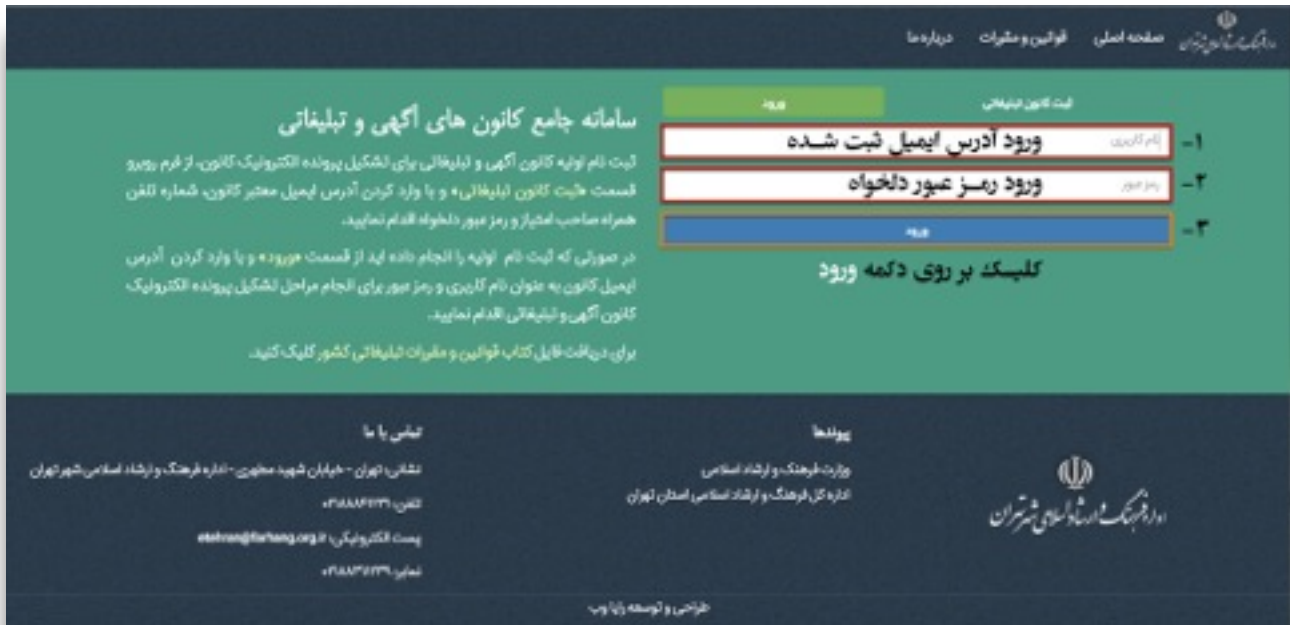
اداره فرهنگ و ارشاد اسلامی شهر تهران صفحه اصلی قوانین و مقررات درباره ما

ثبت کانون تبلیغاتی ورود

۱- نام کاربری ورود آدرس ایمیل ثبت شده

۲- رمز عبور ورود رمـز عبور دلخواه

۳- ورود

کلیـک بر روی دکمه ورود

سامانه جامع کانون های آگهی و تبلیغاتی

ثبت نام اولیه کانون آگهی و تبلیغاتی برای تشکیل پرونده الکترونیک کانون، از فرم روبرو قسمت «ثبت کانون تبلیغاتی» و با وارد کردن آدرس ایمیل معتبر کانون، شماره تلفن همراه صاحب امتیاز و رمز عبور دلخواه اقدام نمایید.

در صورتی که ثبت نام اولیه را انجام داده اید از قسمت «ورود» و با وارد کردن آدرس ایمیل کانون به عنوان نام کاربری و رمز عبور برای انجام مراحل تشکیل پرونده الکترونیک کانون آگهی و تبلیغاتی اقدام نمایید.

برای دریافت فایل کتاب قوانین و مقررات تبلیغاتی کشور کلیک کنید.

اداره فرهنگ و ارشاد اسلامی شهر تهران

پیوندها

وزارت فرهنگ و ارشاد اسلامی

اداره کل فرهنگ و ارشاد اسلامی استان تهران

تماس با ما

نشانی: تهران - خیابان شهید مطهری - اداره فرهنگ و ارشاد اسلامی شهر تهران

تلفن: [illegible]

پست الکترونیکی: etehran@farhang.org.ir

نمابر: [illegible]

طراحی و توسعه رایا وب